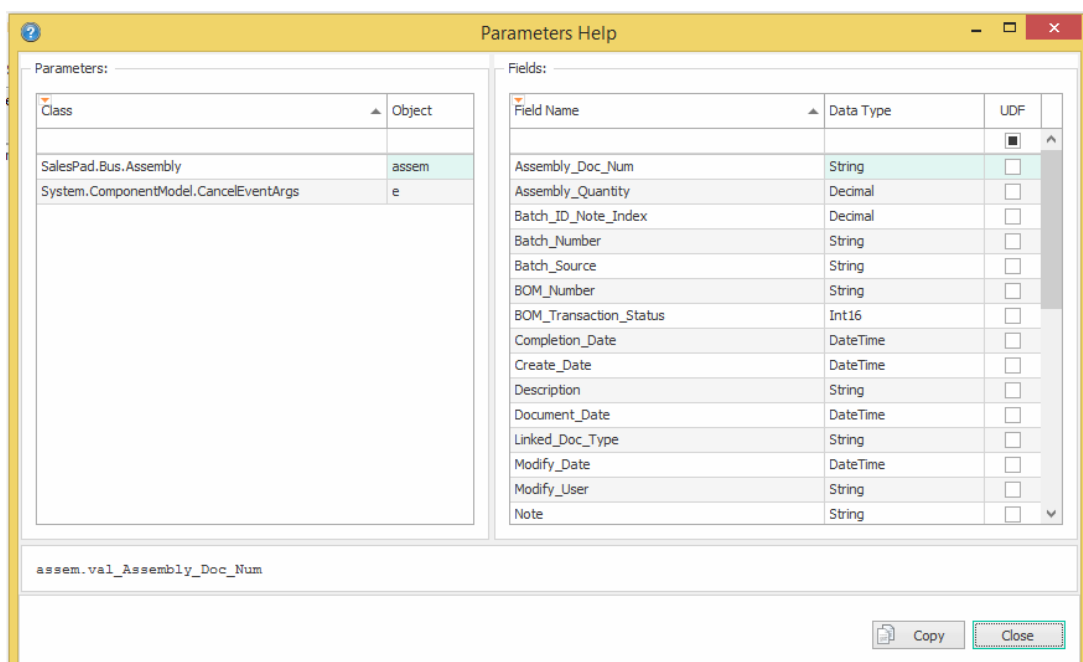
Parameters Help

Parameters:

| Class | Object |
|---|---|
| SalesPad.Bus.Assembly | assem |
| System.ComponentModel.CancelEventArgs | e |

Fields:

| Field Name | Data Type | UDF |
|---|---|---|
| Assembly_Doc_Num | String | |
| Assembly_Quantity | Decimal | |
| Batch_ID_Note_Index | Decimal | |
| Batch_Number | String | |
| Batch_Source | String | |
| BOM_Number | String | |
| BOM_Transaction_Status | Int16 | |
| Completion_Date | DateTime | |
| Create_Date | DateTime | |
| Description | String | |
| Document_Date | DateTime | |
| Linked_Doc_Type | String | |
| Modify_Date | DateTime | |
| Modify_User | String | |
| Note | String | |

assem.val_Assembly_Doc_Num

Copy
Close